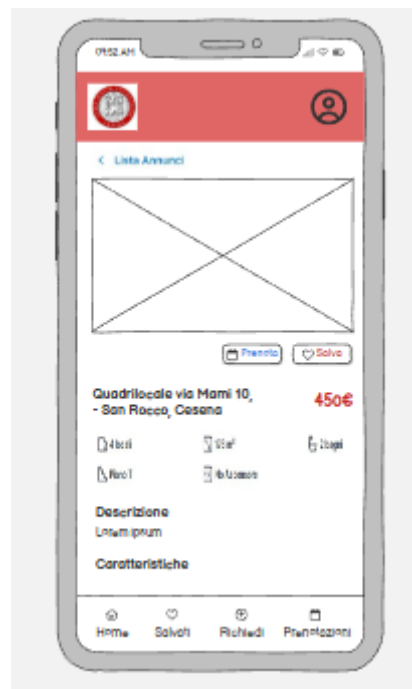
09:52 AM

< Lista Annunci

Prenota
Salva

Quadrilocale via Mami 10, - San Rocco, Cesena
450€

4 locali
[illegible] m²
2 bagni
Piano 1
No Ascensore

Descrizione
Lorem ipsum

Caratteristiche

Home
Salvati
Richiedi
Prenotazioni